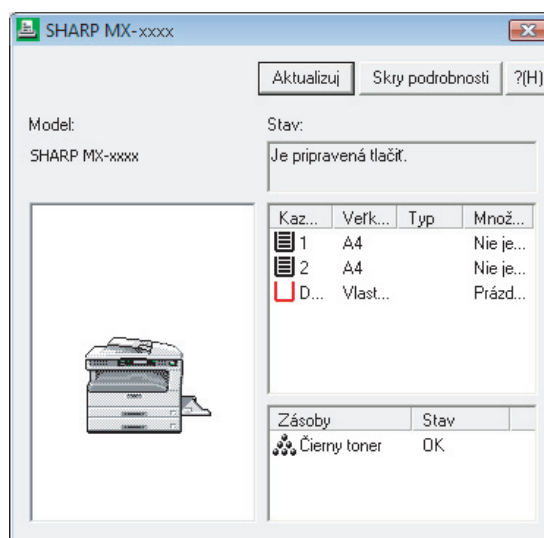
SHARP MX-xxxx

Aktualizuj | Skry podrobnosti | ?(H)

Model:
SHARP MX-xxxx

Stav:
Je pripravená tlačiť.

| Kaz... | Veľk... | Typ | Množ... |
|---|---|---|---|
| 1 | A4 | | Nie je... |
| 2 | A4 | | Nie je... |
| D... | Vlast... | | Prázd... |

| Zásoby | Stav |
|---|---|
| Čierny toner | OK |